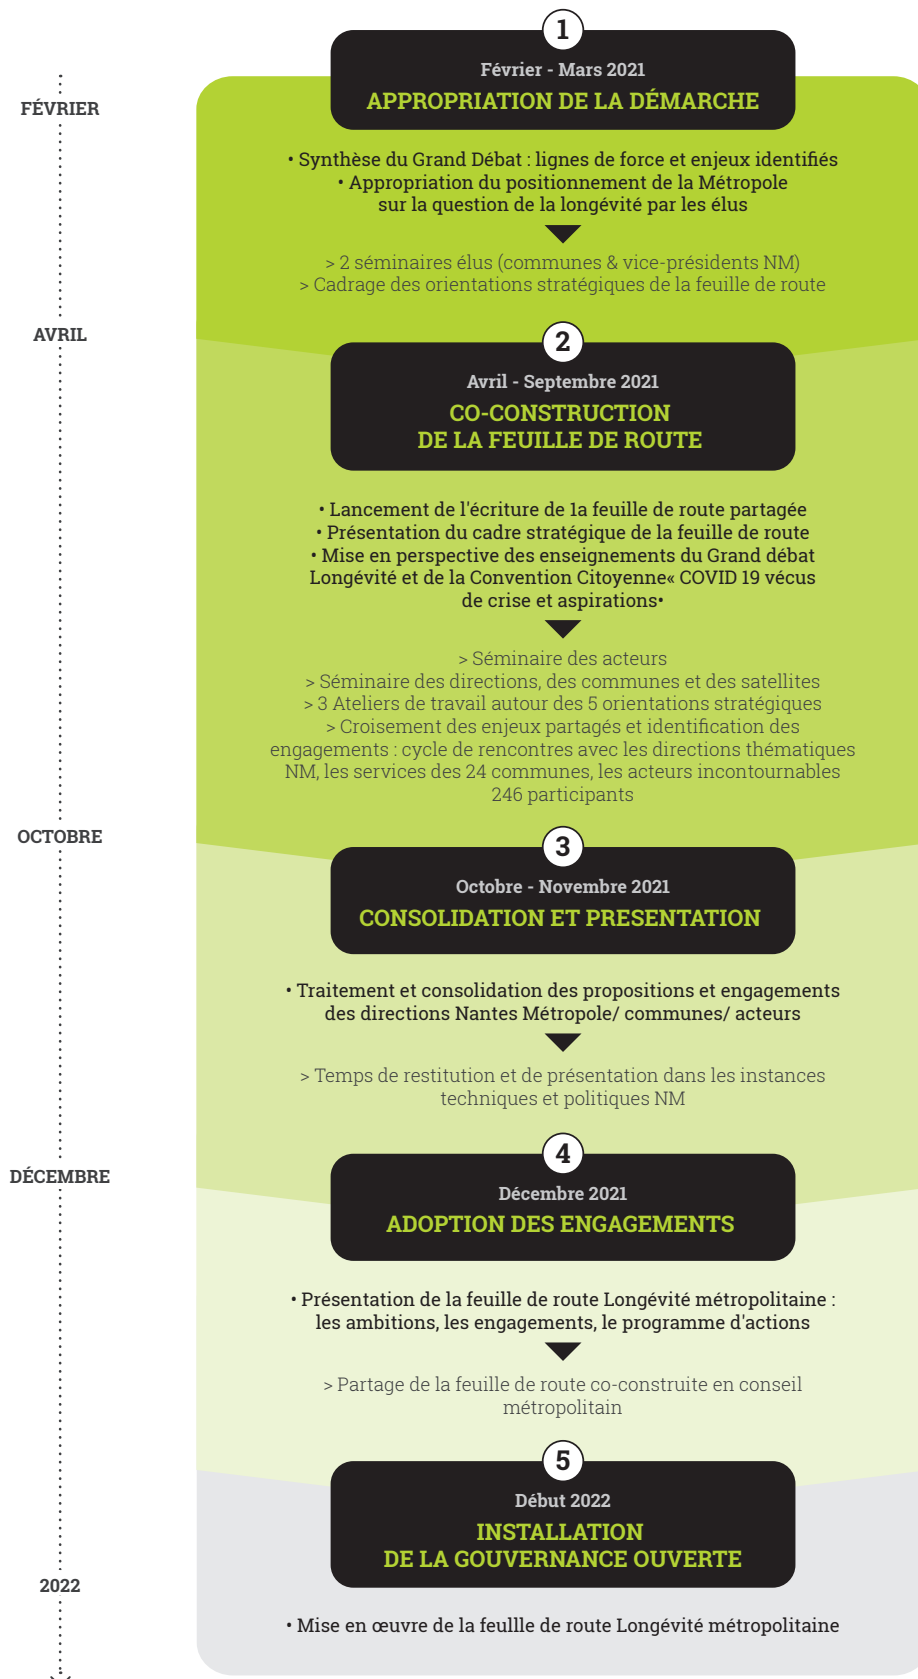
FÉVRIER

1

Février - Mars 2021

APPROPRIATION DE LA DÉMARCHE

• Synthèse du Grand Débat : lignes de force et enjeux identifiés
• Appropriation du positionnement de la Métropole sur la question de la longévité par les élus

> 2 séminaires élus (communes & vice-présidents NM)
> Cadrage des orientations stratégiques de la feuille de route

AVRIL

2

Avril - Septembre 2021

CO-CONSTRUCTION DE LA FEUILLE DE ROUTE

• Lancement de l'écriture de 1a feuille de route partagée
• Présentation du cadre stratégique de la feuille de route
• Mise en perspective des enseignements du Grand débat Longévité et de la Convention Citoyenne« COVID 19 vécus de crise et aspirations•

> Séminaire des acteurs
> Séminaire des directions, des communes et des satellites
> 3 Ateliers de travail autour des 5 orientations stratégiques
> Croisement des enjeux partagés et identification des engagements : cycle de rencontres avec les directions thématiques NM, les services des 24 communes, les acteurs incontournables 246 participants

OCTOBRE

3

Octobre - Novembre 2021

CONSOLIDATION ET PRESENTATION

• Traitement et consolidation des propositions et engagements des directions Nantes Métropole/ communes/ acteurs

> Temps de restitution et de présentation dans les instances techniques et politiques NM

DÉCEMBRE

4

Décembre 2021

ADOPTION DES ENGAGEMENTS

• Présentation de la feuille de route Longévité métropolitaine : les ambitions, les engagements, le programme d'actions

> Partage de la feuille de route co-construite en conseil métropolitain

5

Début 2022

INSTALLATION DE LA GOUVERNANCE OUVERTE

2022

• Mise en œuvre de la feullle de route Longévité métropolitaine